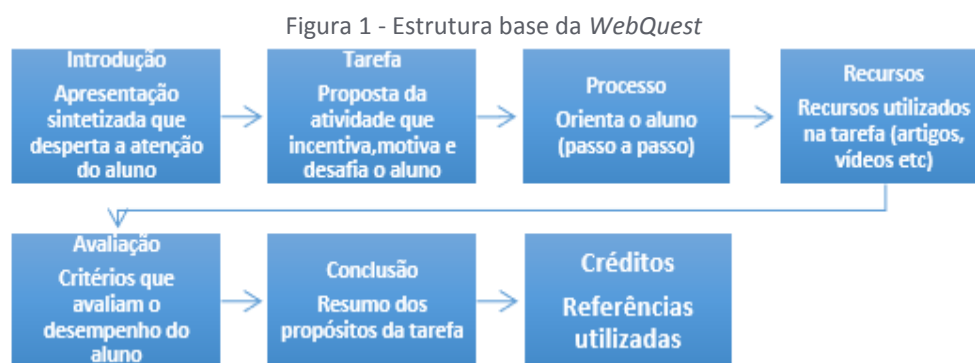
Figura 1 - Estrutura base da *WebQuest*

Introdução
Apresentação sintetizada que desperta a atenção do aluno

Tarefa
Proposta da atividade que incentiva,motiva e desafia o aluno

Processo
Orienta o aluno (passo a passo)

Recursos
Recursos utilizados na tarefa (artigos, vídeos etc)

Avaliação
Critérios que avaliam o desempenho do aluno

Conclusão
Resumo dos propósitos da tarefa

Créditos
Referências utilizadas